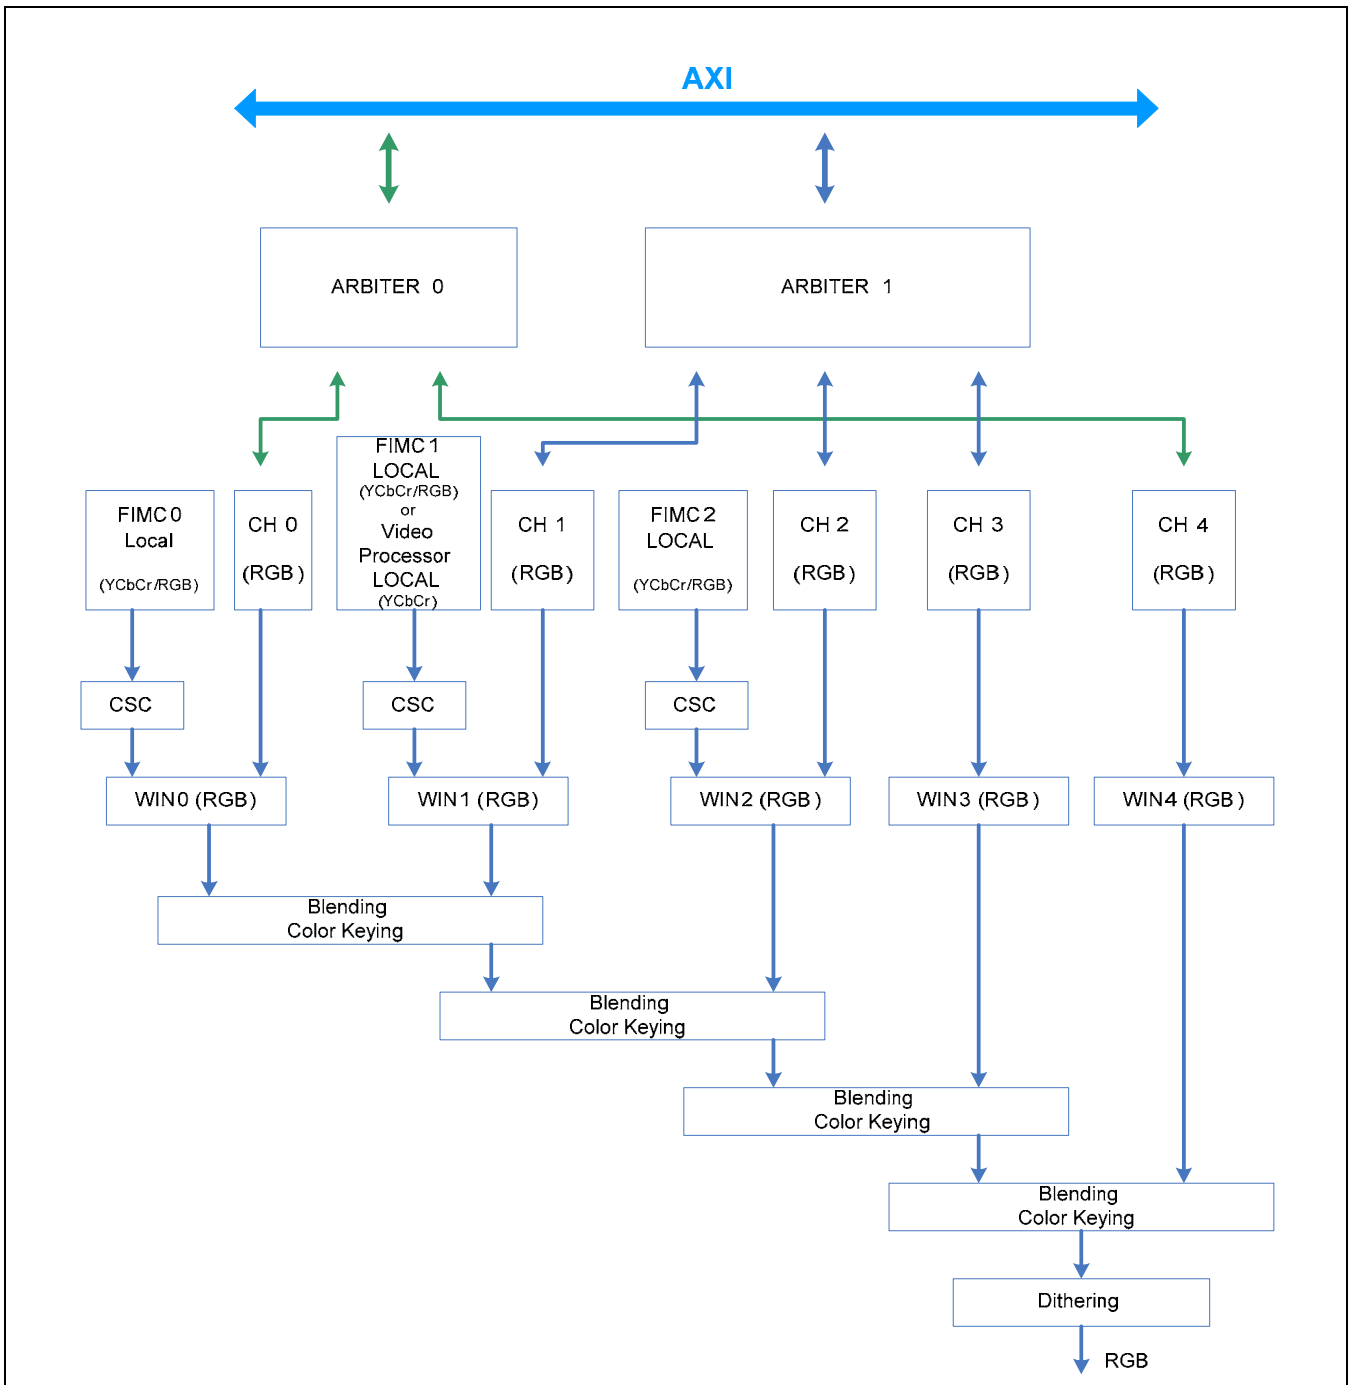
AXI

ARBITER 0

ARBITER 1

FIMC 0
Local
(YCbCr/RGB)

CH 0
(RGB)

FIMC 1
LOCAL
(YCbCr/RGB)
or
Video
Processor
LOCAL
(YCbCr)

CH 1
(RGB)

FIMC 2
LOCAL
(YCbCr/RGB)

CH 2
(RGB)

CH 3
(RGB)

CH 4
(RGB)

CSC

CSC

CSC

WIN0 (RGB)

WIN1 (RGB)

WIN2 (RGB)

WIN3 (RGB)

WIN4 (RGB)

Blending
Color Keying

Blending
Color Keying

Blending
Color Keying

Blending
Color Keying

Dithering

RGB